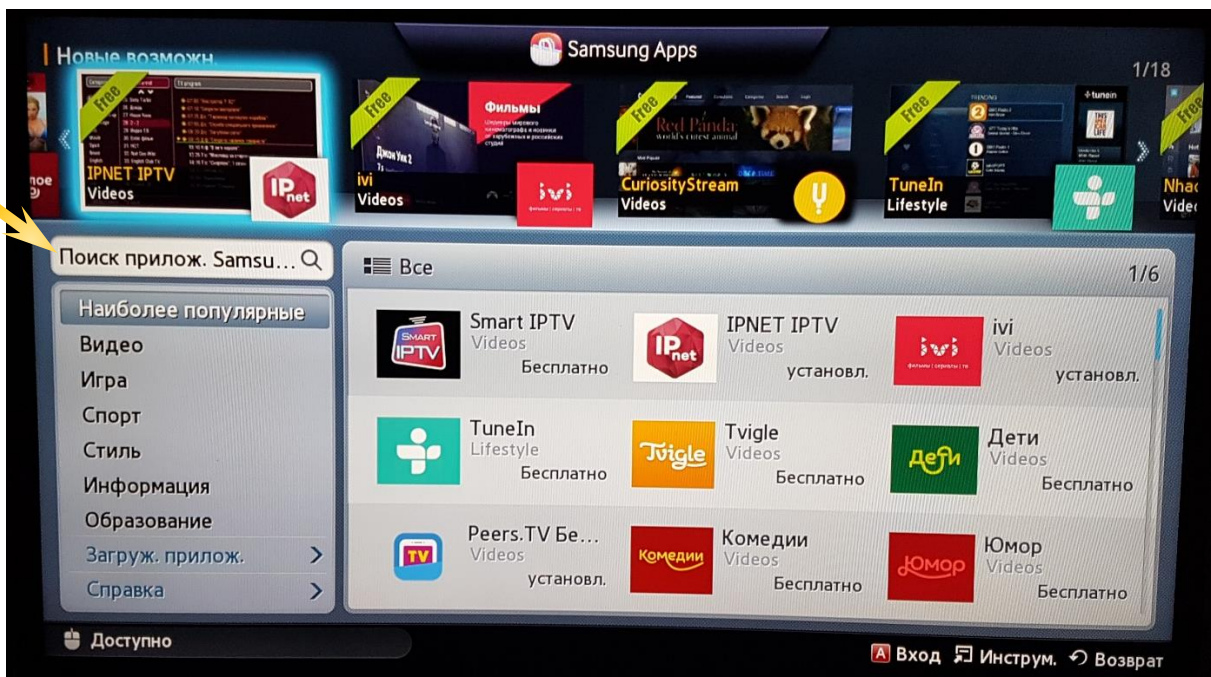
Новые возможн.
Samsung Apps
1/18

Free
IPNET IPTV
Videos
IPnet

Free
Фильмы
ivi
Videos
ivi

Free
Red Panda
CuriosityStream
Videos

Free
TuneIn
Lifestyle

Free
Nhac
Video

Поиск прилож. Samsu...
Все
1/6

Наиболее популярные
Видео
Игра
Спорт
Стиль
Информация
Образование
Загруж. прилож.
Справка

Smart IPTV
Videos
Бесплатно

IPNET IPTV
Videos
установл.

ivi
Videos
установл.

TuneIn
Lifestyle
Бесплатно

Tvigle
Videos
Бесплатно

Дети
Videos
Бесплатно

Peers.TV Бе...
Videos
установл.

Комедии
Videos
Бесплатно

Юмор
Videos
Бесплатно

Доступно
A Вход Инструм. Возврат